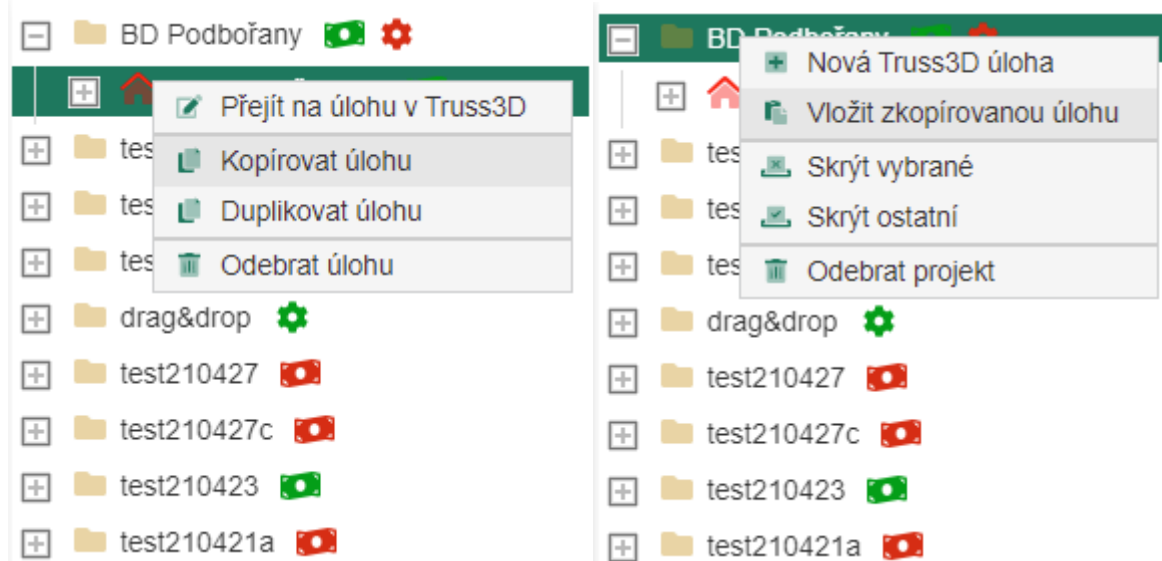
BD Podbořany

Přejít na úlohu v Truss3D
Kopírovat úlohu
Duplikovat úlohu
Odebrat úlohu

tes
tes
tes
drag&drop
test210427
test210427c
test210423
test210421a

BD Podbořany

Nová Truss3D úloha
Vložit zkopírovanou úlohu
Skrýt vybrané
Skrýt ostatní
Odebrat projekt

tes
tes
tes
drag&drop
test210427
test210427c
test210423
test210421a